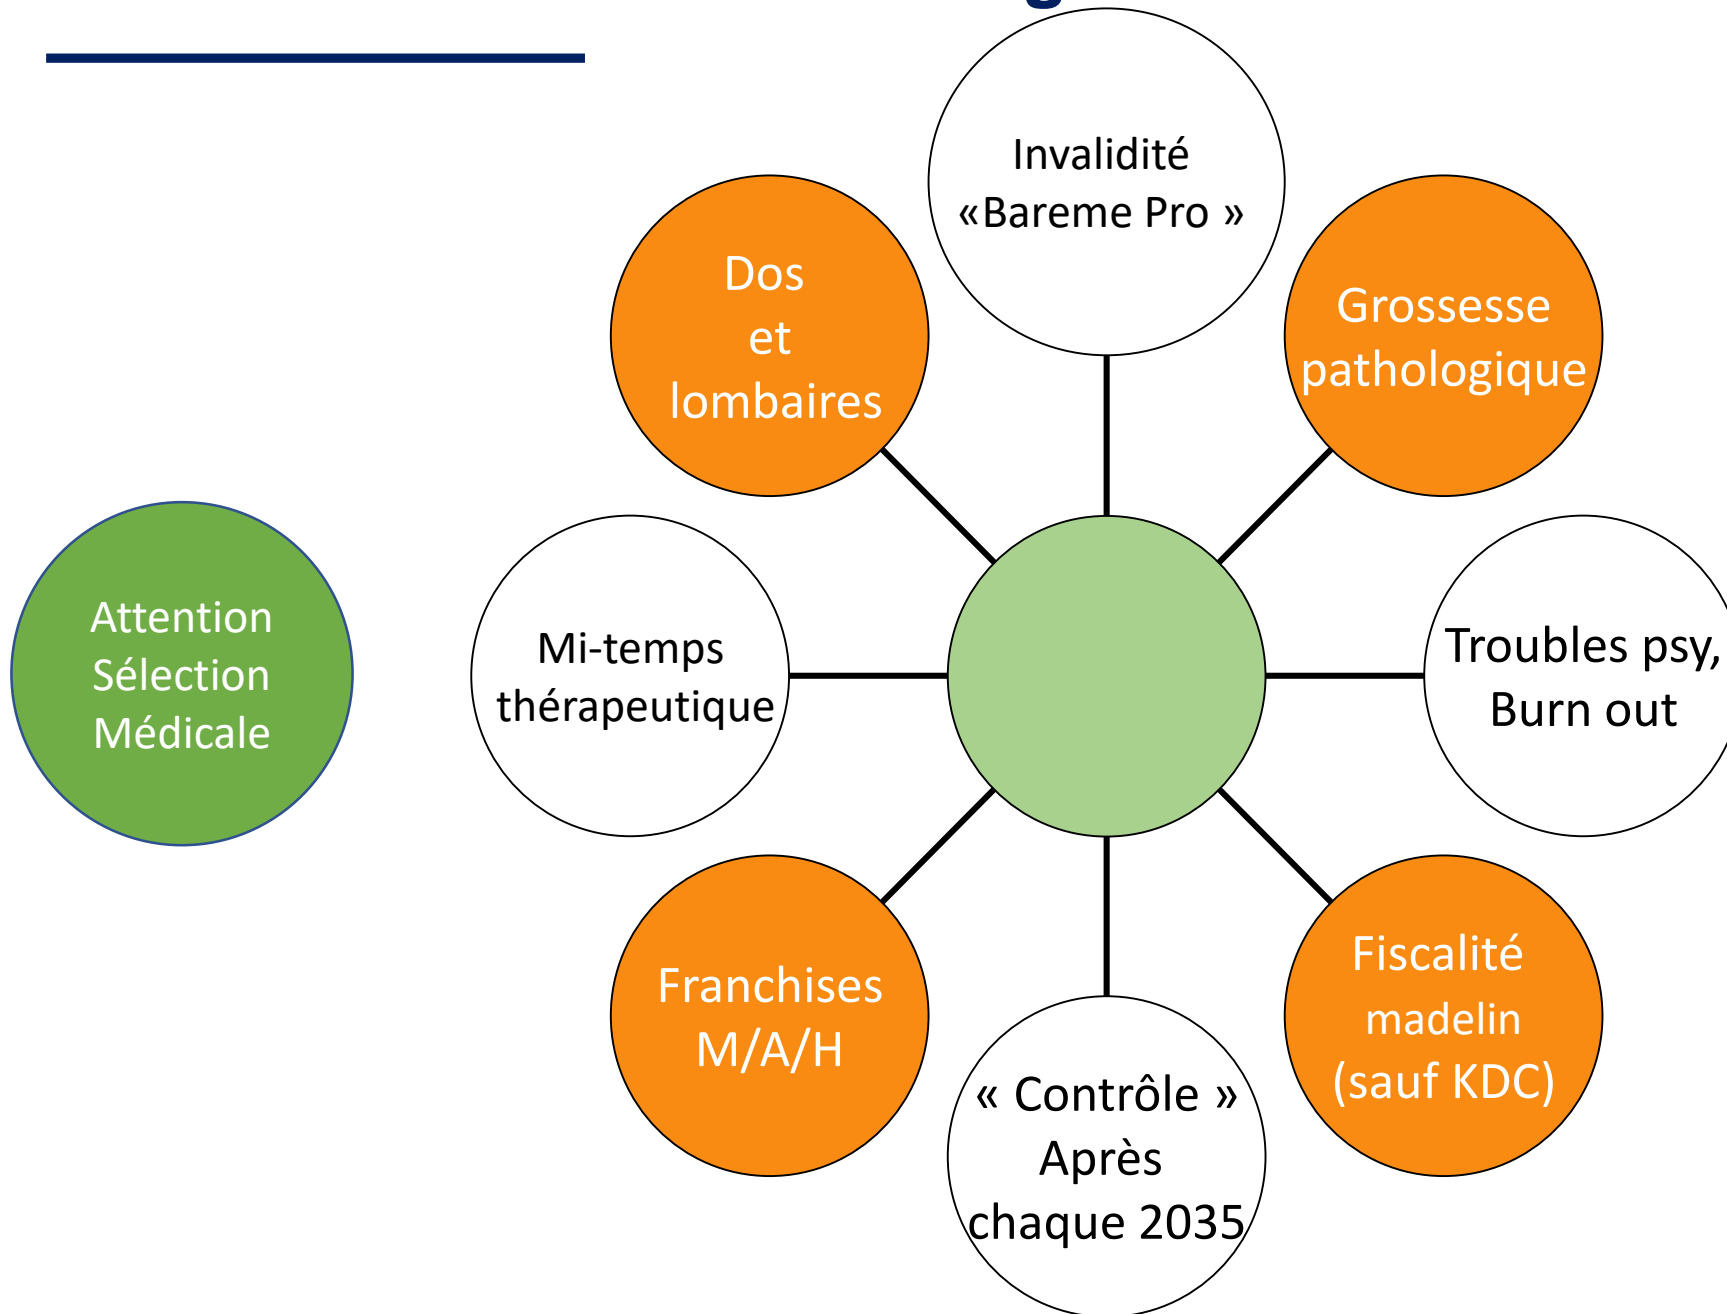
Attention Sélection Médicale

Invalidité «Bareme Pro »

Dos et lombaires

Grossesse pathologique

Mi-temps thérapeutique

Troubles psy, Burn out

Franchises M/A/H

« Contrôle » Après chaque 2035

Fiscalité madelin (sauf KDC)